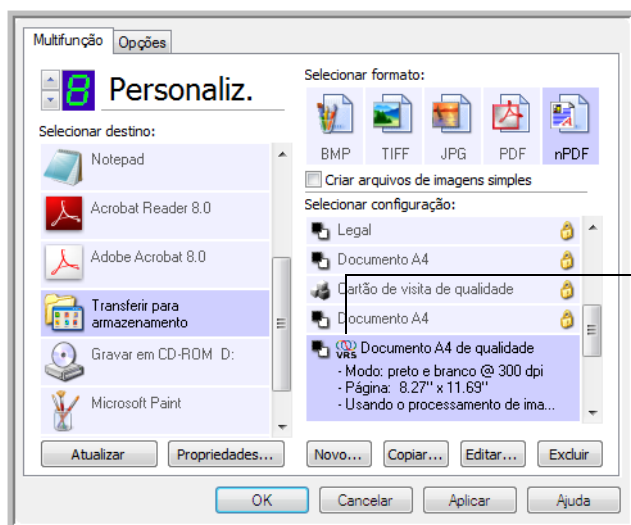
Multifunção | Opções

8 Personaliz.

Selecionar destino:

Notepad

Acrobat Reader 8.0

Adobe Acrobat 8.0

Transferir para armazenamento

Gravar em CD-ROM D:

Microsoft Paint

Selecionar formato:

BMP TIFF JPG PDF nPDF

Criar arquivos de imagens simples

Selecionar configuração:

Legal

Documento A4

Cartão de visita de qualidade

Documento A4

VRS Documento A4 de qualidade
- Modo: preto e branco @ 300 dpi
- Página: 8.27" x 11.69"
- Usando o processamento de ima...

Atualizar | Propriedades... | Novo... | Copiar... | Editar... | Excluir

OK | Cancelar | Aplicar | Ajuda